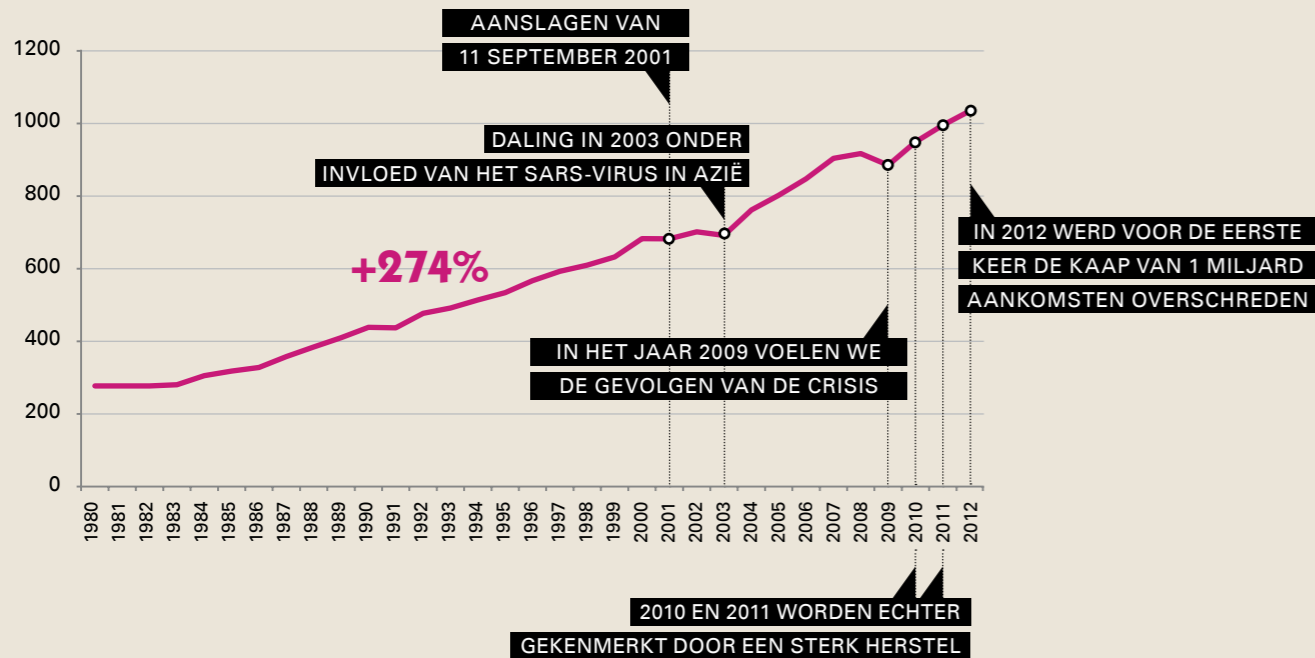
AANSLAGEN VAN
11 SEPTEMBER 2001

DALING IN 2003 ONDER
INVLOED VAN HET SARS-VIRUS IN AZIË

IN 2012 WERD VOOR DE EERSTE
KEER DE KAAP VAN 1 MILJARD
AANKOMSTEN OVERSCHREDEN

+274%

IN HET JAAR 2009 VOELEN WE
DE GEVOLGEN VAN DE CRISIS

1200
1000
800
600
400
200
0

1980 1981 1982 1983 1984 1985 1986 1987 1988 1989 1990 1991 1992 1993 1994 1995 1996 1997 1998 1999 2000 2001 2002 2003 2004 2005 2006 2007 2008 2009 2010 2011 2012

2010 EN 2011 WORDEN ECHTER
GEKENMERKT DOOR EEN STERK HERSTEL